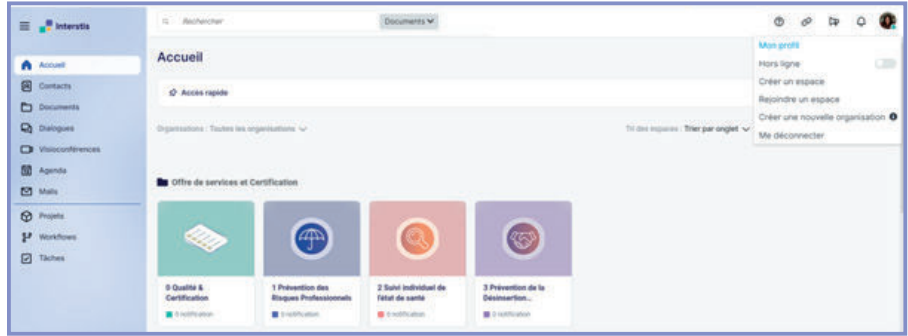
Interstis

Rechercher

Documents

Mon profil

Hors ligne

Créer un espace

Rejoindre un espace

Créer une nouvelle organisation

Me déconnecter

Accueil

Contacts

Documents

Dialogues

Visioconférences

Agenda

Mails

Projets

Workflows

Tâches

Accueil

Accès rapide

Organisations : Toutes les organisations

Tri des espaces : Trier par onglet

Offre de services et Certification

0 Qualité & Certification

0 notification

1 Prévention des Risques Professionnels

0 notification

2 Suivi individuel de l'état de santé

0 notification

3 Prévention de la Désinsertion...

0 notification